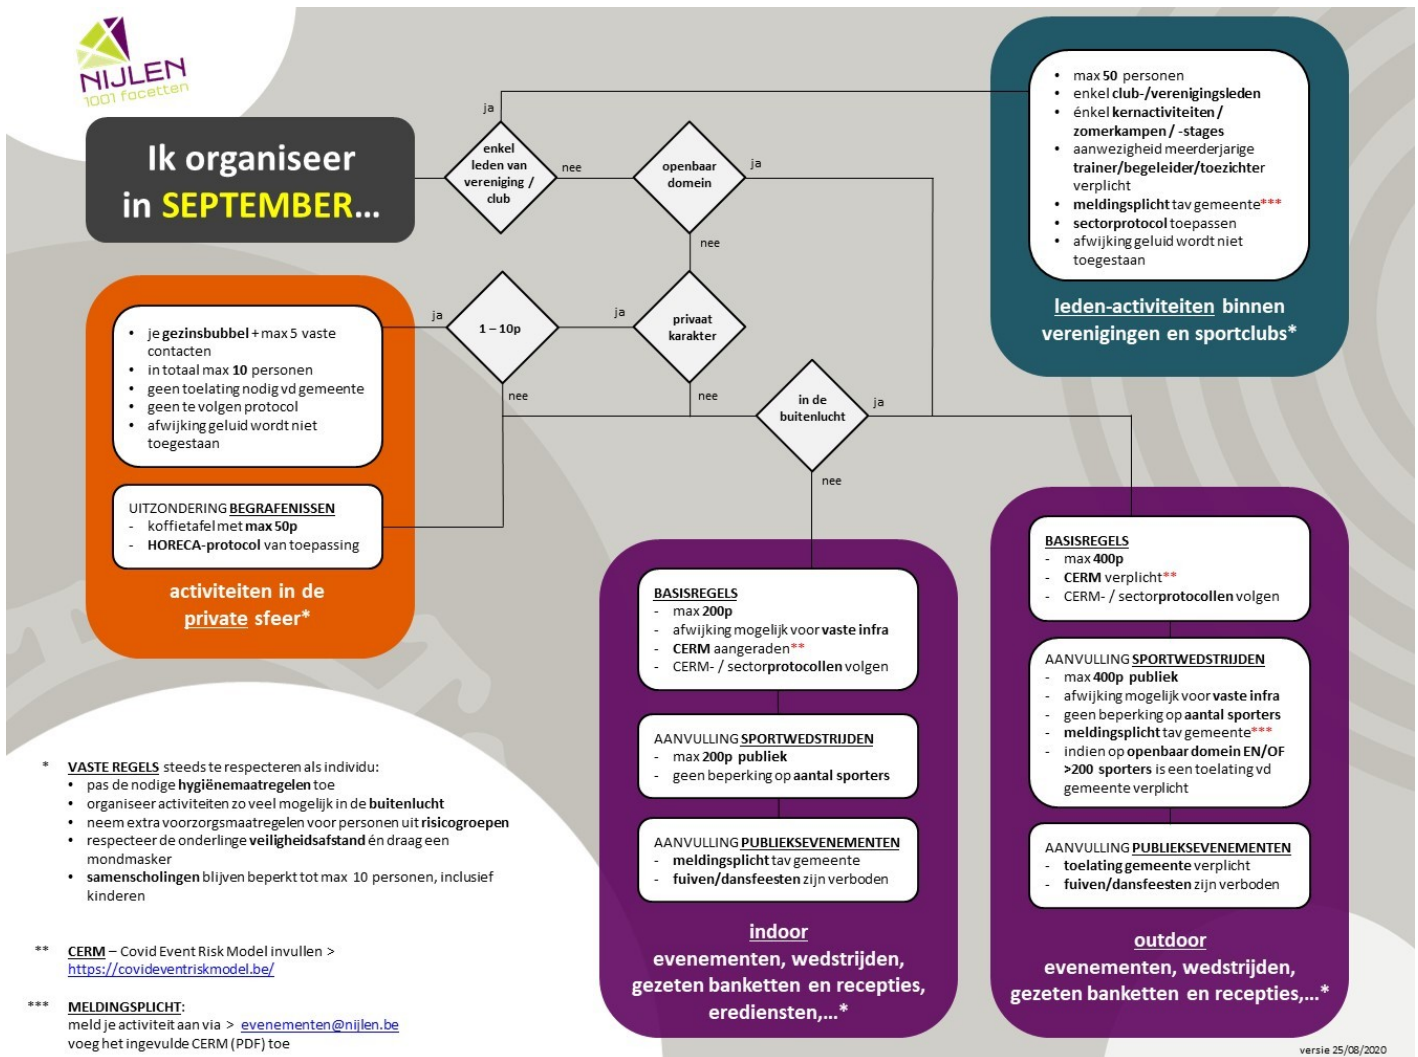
NIJLEN
1001 facetten

Ik organiseer in SEPTEMBER...

enkel leden van vereniging / club
ja
nee
openbaar domein
ja
nee
privaat karakter
ja
nee
1 – 10p
ja
nee
in de buitenlucht
ja
nee

• max 50 personen
• enkel club-/verenigingsleden
• énkel kernactiviteiten / zomerkampen / -stages
• aanwezigheid meerderjarige trainer/begeleider/toezichter verplicht
• meldingsplicht tav gemeente***
• sectorprotocol toepassen
• afwijking geluid wordt niet toegestaan

leden-activiteiten binnen verenigingen en sportclubs*

• je gezinsbubbel + max 5 vaste contacten
• in totaal max 10 personen
• geen toelating nodig vd gemeente
• geen te volgen protocol
• afwijking geluid wordt niet toegestaan

UITZONDERING BEGRAFENISSEN
- koffietafel met max 50p
- HORECA-protocol van toepassing

activiteiten in de private sfeer*

BASISREGELS
- max 200p
- afwijking mogelijk voor vaste infra
- CERM aangeraden**
- CERM- / sectorprotocollen volgen

AANVULLING SPORTWEDSTRIJDEN
- max 200p publiek
- geen beperking op aantal sporters

AANVULLING PUBLIEKSEVENEMENTEN
- meldingsplicht tav gemeente
- fuiven/dansfeesten zijn verboden

indoor
evenementen, wedstrijden, gezeten banketten en recepties, erediensten,...*

BASISREGELS
- max 400p
- CERM verplicht**
- CERM- / sectorprotocollen volgen

AANVULLING SPORTWEDSTRIJDEN
- max 400p publiek
- afwijking mogelijk voor vaste infra
- geen beperking op aantal sporters
- meldingsplicht tav gemeente***
- indien op openbaar domein EN/OF >200 sporters is een toelating vd gemeente verplicht

AANVULLING PUBLIEKSEVENEMENTEN
- toelating gemeente verplicht
- fuiven/dansfeesten zijn verboden

outdoor
evenementen, wedstrijden, gezeten banketten en recepties,...*

* VASTE REGELS steeds te respecteren als individu:
• pas de nodige hygiënemaatregelen toe
• organiseer activiteiten zo veel mogelijk in de buitenlucht
• neem extra voorzorgsmaatregelen voor personen uit risicogroepen
• respecteer de onderlinge veiligheidsafstand én draag een mondmasker
• samenscholingen blijven beperkt tot max 10 personen, inclusief kinderen

** CERM – Covid Event Risk Model invullen > https://covideventriskmodel.be/

*** MELDINGSPLICHT:
meld je activiteit aan via > evenementen@nijlen.be
voeg het ingevulde CERM (PDF) toe

versie 25/08/2020